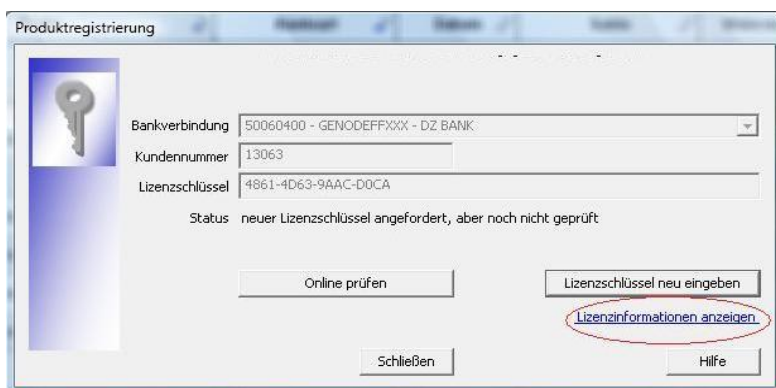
Produktregistrierung

Bankverbindung 50060400 - GENODEFFXXX - DZ BANK

Kundennummer 13063

Lizenzschlüssel 4861-4D63-9AAC-D0CA

Status neuer Lizenzschlüssel angefordert, aber noch nicht geprüft

Online prüfen

Lizenzschlüssel neu eingeben

Lizenzinformationen anzeigen

Schließen

Hilfe